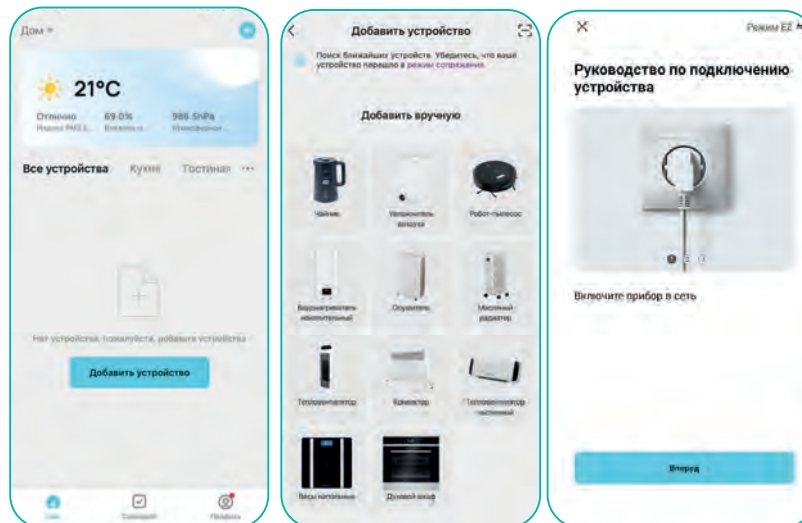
Дом

21°C

Отлично
Индекс PM2.5

69.0%
Влажность

986.5hPa
Атмосферное

Все устройства Кухня Гостиная ···

Нет устройств, пожалуйста, добавьте устройства

Добавить устройство

Дом Сценарий Профиль

Добавить устройство

Поиск ближайших устройств. Убедитесь, что ваше устройство перешло в режим сопряжения.

Добавить вручную

Чайник

Увлажнитель воздуха

Робот-пылесос

Водонагреватель накопительный

Осушитель

Масляный радиатор

Тепловентилятор

Конвектор

Тепловентилятор настенный

Весы напольные

Духовой шкаф

Режим EZ

Руководство по подключению устройства

Включите прибор в сеть

Вперед